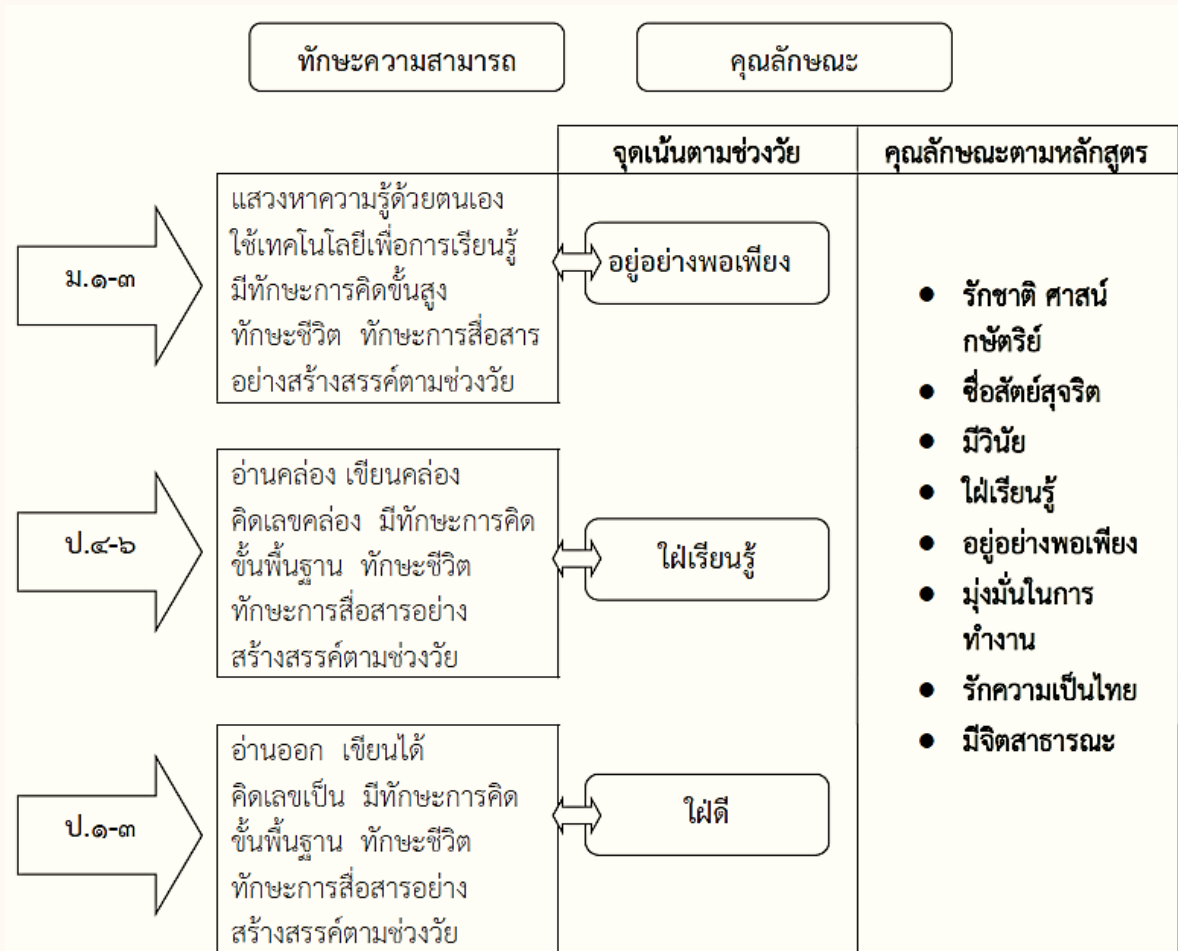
ทักษะความสามารถ

คุณลักษณะ

จุดเน้นตามช่วงวัย

คุณลักษณะตามหลักสูตร

ม.๑-๓

แสวงหาความรู้ด้วยตนเอง ใช้เทคโนโลยีเพื่อการเรียนรู้ มีทักษะการคิดขั้นสูง ทักษะชีวิต ทักษะการสื่อสารอย่างสร้างสรรค์ตามช่วงวัย

อยู่อย่างพอเพียง

ป.๔-๖

อ่านคล่อง เขียนคล่อง คิดเลขคล่อง มีทักษะการคิดขั้นพื้นฐาน ทักษะชีวิต ทักษะการสื่อสารอย่างสร้างสรรค์ตามช่วงวัย

ใฝ่เรียนรู้

ป.๑-๓

อ่านออก เขียนได้ คิดเลขเป็น มีทักษะการคิดขั้นพื้นฐาน ทักษะชีวิต ทักษะการสื่อสารอย่างสร้างสรรค์ตามช่วงวัย

ใฝ่ดี

- รักชาติ ศาสน์ กษัตริย์
- ซื่อสัตย์สุจริต
- มีวินัย
- ใฝ่เรียนรู้
- อยู่อย่างพอเพียง
- มุ่งมั่นในการทำงาน
- รักความเป็นไทย
- มีจิตสาธารณะ